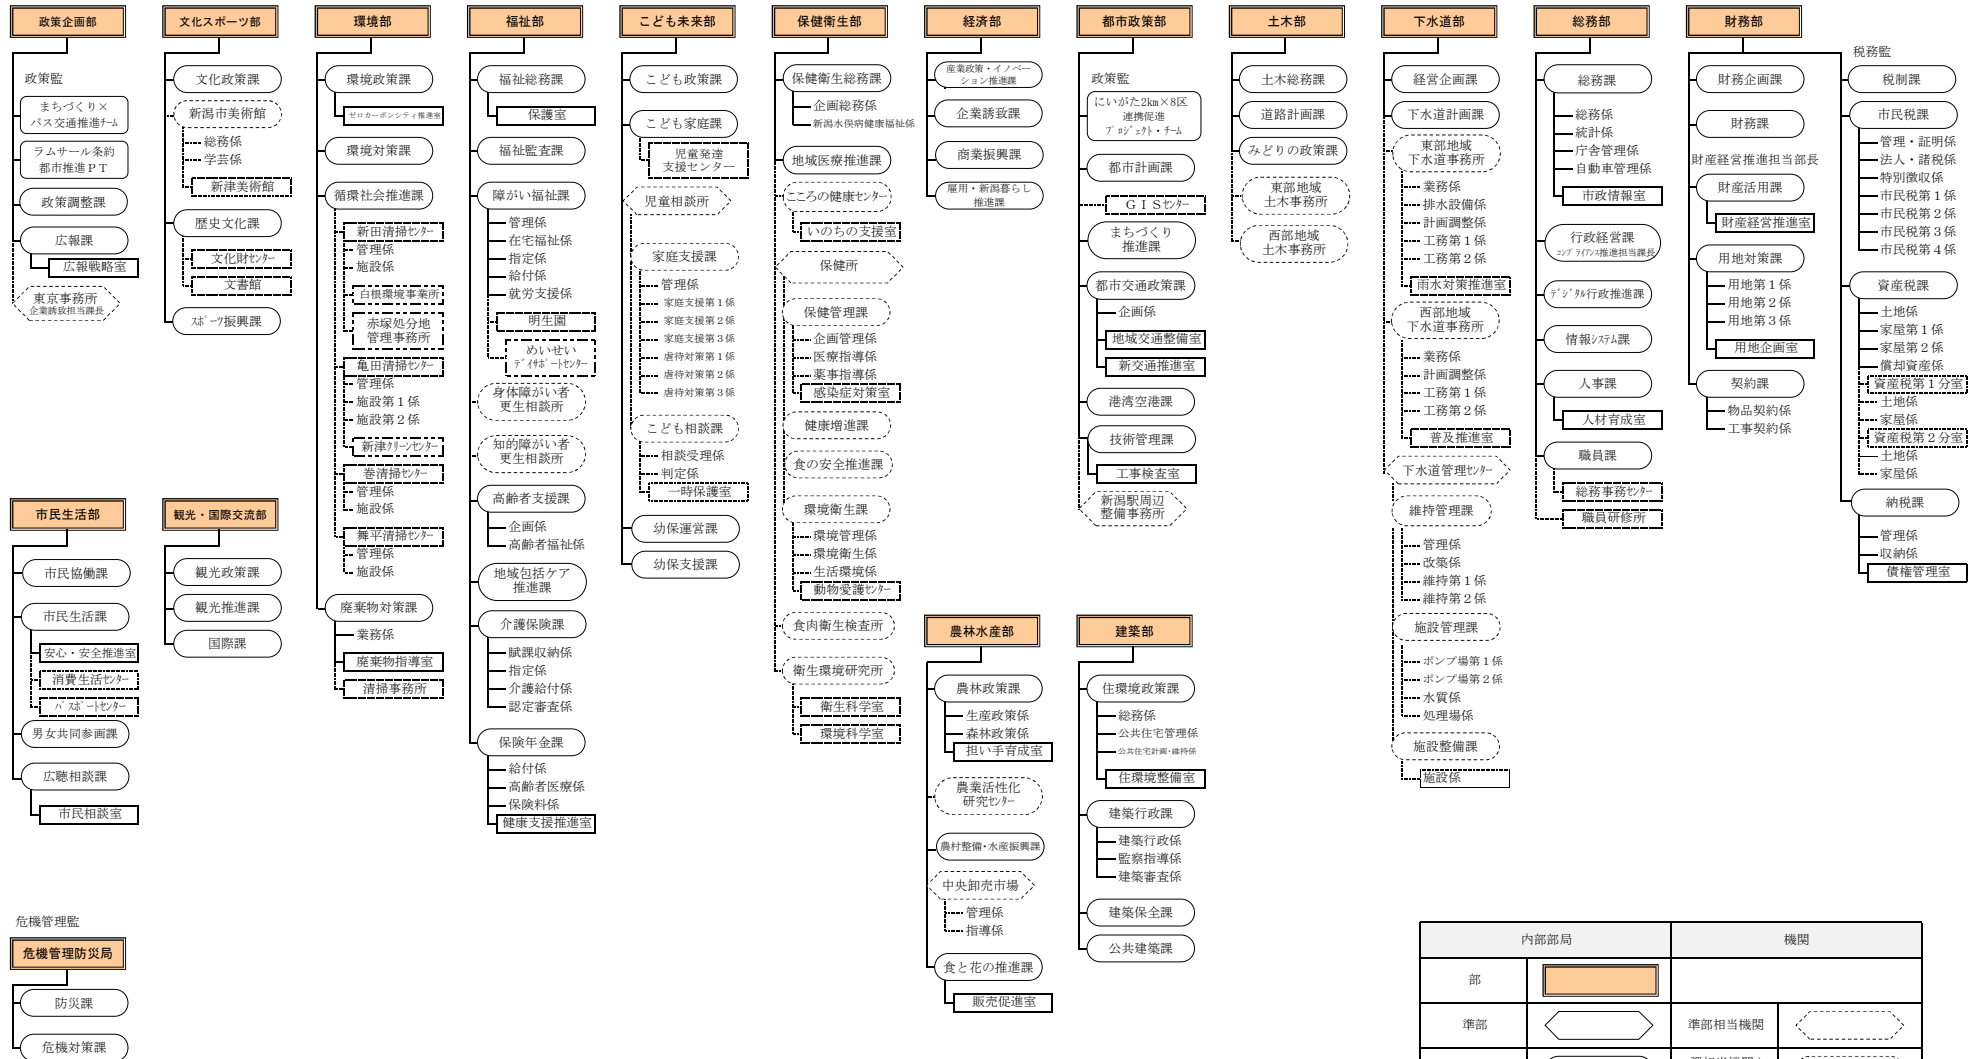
政策企画部

政策監
まちづくり×バス交通推進チーム
ラムサール条約都市推進ＰＴ
政策調整課
広報課
広報戦略室
東京事務所
企業誘致担当課長

文化スポーツ部

文化政策課
新潟市美術館
総務係
学芸係
新津美術館
歴史文化課
文化財センター
文書館
スポーツ振興課

環境部

環境政策課
ゼロカーボンシティ推進室
環境対策課
循環社会推進課
新田清掃センター
管理係
施設係
白根環境事業所
赤塚処分地管理事務所
亀田清掃センター
管理係
施設第１係
施設第２係
新津クリーンセンター
巻清掃センター
管理係
施設係
舞平清掃センター
管理係
施設係
廃棄物対策課
業務係
廃棄物指導室
清掃事務所

福祉部

福祉総務課
保護室
福祉監査課
障がい福祉課
管理係
在宅福祉係
指定係
給付係
就労支援係
明生園
めいせいデイサポートセンター
身体障がい者更生相談所
知的障がい者更生相談所
高齢者支援課
企画係
高齢者福祉係
地域包括ケア推進課
介護保険課
賦課収納係
指定係
介護給付係
認定審査係
保険年金課
給付係
高齢者医療係
保険料係
健康支援推進室

こども未来部

こども政策課
こども家庭課
児童発達支援センター
児童相談所
家庭支援課
管理係
家庭支援第１係
家庭支援第２係
家庭支援第３係
虐待対策第１係
虐待対策第２係
虐待対策第３係
こども相談課
相談受理係
判定係
一時保護室
幼保運営課
幼保支援課

保健衛生部

保健衛生総務課
企画総務係
新潟水俣病健康福祉係
地域医療推進課
こころの健康センター
いのちの支援室
保健所
保健管理課
企画管理係
医療指導係
薬事指導係
感染症対策室
健康増進課
食の安全推進課
環境衛生課
環境管理係
環境衛生係
生活環境係
動物愛護センター
食肉衛生検査所
衛生環境研究所
衛生科学室
環境科学室

経済部

産業政策・イノベーション推進課
企業誘致課
商業振興課
雇用・新潟暮らし推進課

都市政策部

政策監
にいがた2km×8区連携促進プロジェクト・チーム
都市計画課
ＧＩＳセンター
まちづくり推進課
都市交通政策課
企画係
地域交通整備室
新交通推進室
港湾空港課
技術管理課
工事検査室
新潟駅周辺整備事務所

土木部

土木総務課
道路計画課
みどりの政策課
東部地域土木事務所
西部地域土木事務所

下水道部

経営企画課
下水道計画課
東部地域下水道事務所
業務係
排水設備係
計画調整係
工務第１係
工務第２係
雨水対策推進室
西部地域下水道事務所
業務係
計画調整係
工務第１係
工務第２係
普及推進室
下水道管理センター
維持管理課
管理係
改築係
維持第１係
維持第２係
施設管理課
ポンプ場第１係
ポンプ場第２係
水質係
処理場係
施設整備課
施設係

総務部

総務課
総務係
統計係
庁舎管理係
自動車管理係
市政情報室
行政経営課
コンプライアンス推進担当課長
デジタル行政推進課
情報システム課
人事課
人材育成室
職員課
総務事務センター
職員研修所

財務部

財務企画課
財務課
財産経営推進担当部長
財産活用課
財産経営推進室
用地対策課
用地第１係
用地第２係
用地第３係
用地企画室
契約課
物品契約係
工事契約係

税務監
税制課
市民税課
管理・証明係
法人・諸税係
特別徴収係
市民税第１係
市民税第２係
市民税第３係
市民税第４係
資産税課
土地係
家屋第１係
家屋第２係
償却資産係
資産税第１分室
土地係
家屋係
資産税第２分室
土地係
家屋係
納税課
管理係
収納係
債権管理室

市民生活部

市民協働課
市民生活課
安心・安全推進室
消費生活センター
パスポートセンター
男女共同参画課
広聴相談課
市民相談室

観光・国際交流部

観光政策課
観光推進課
国際課

農林水産部

農林政策課
生産政策係
森林政策係
担い手育成室
農業活性化研究センター
農村整備・水産振興課
中央卸売市場
管理係
指導係
食と花の推進課
販売促進室

建築部

住環境政策課
総務係
公共住宅管理係
公共住宅計画・維持係
住環境整備室
建築行政課
建築行政係
監察指導係
建築審査係
建築保全課
公共建築課

危機管理監
危機管理防災局
防災課
危機対策課

| 内部部局 | | 機関 | |
|---|---|---|---|
| 部 | | | |
| 準部 | | 準部相当機関 | |